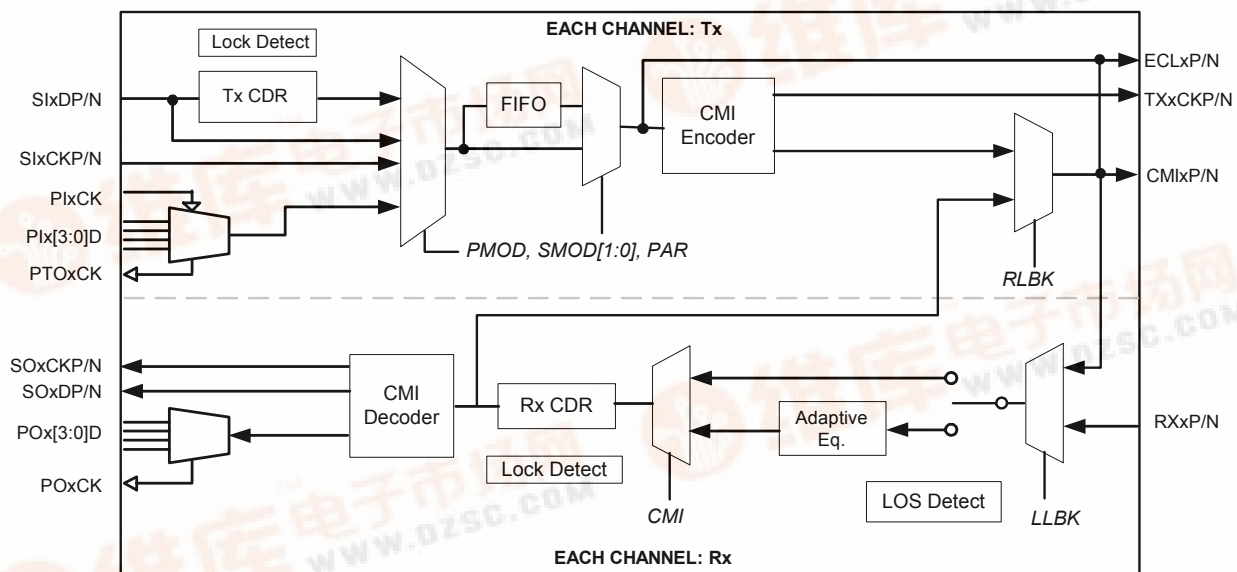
EACH CHANNEL: Tx

Lock Detect

SIxDP/N

Tx CDR

SIxCKP/N

PIxCK

PIx[3:0]D

PTOxCK

FIFO

CMI Encoder

PMOD, SMOD[1:0], PAR

ECLxP/N

TXxCKP/N

CMIxP/N

RLBK

SOxCKP/N

SOxDP/N

POx[3:0]D

POxCK

CMI Decoder

Rx CDR

Lock Detect

CMI

Adaptive Eq.

LOS Detect

LLBK

RXxP/N

EACH CHANNEL: Rx

www.dzsc.com